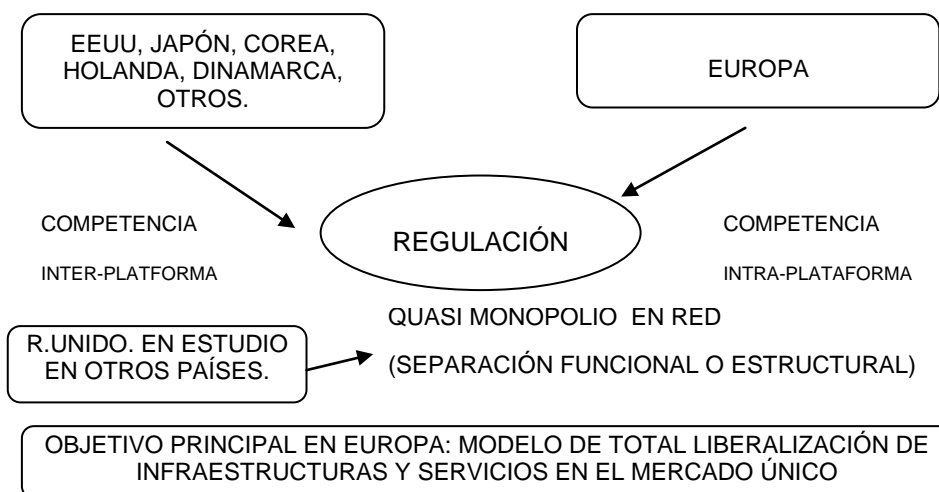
EEUU, JAPÓN, COREA, HOLANDA, DINAMARCA, OTROS.

EUROPA

COMPETENCIA

INTER-PLATFORMA

REGULACIÓN

COMPETENCIA

INTRA-PLATAFORMA

QUASI MONOPOLIO EN RED

R.UNIDO. EN ESTUDIO EN OTROS PAÍSES.

(SEPARACIÓN FUNCIONAL O ESTRUCTURAL)

OBJETIVO PRINCIPAL EN EUROPA: MODELO DE TOTAL LIBERALIZACIÓN DE INFRAESTRUCTURAS Y SERVICIOS EN EL MERCADO ÚNICO